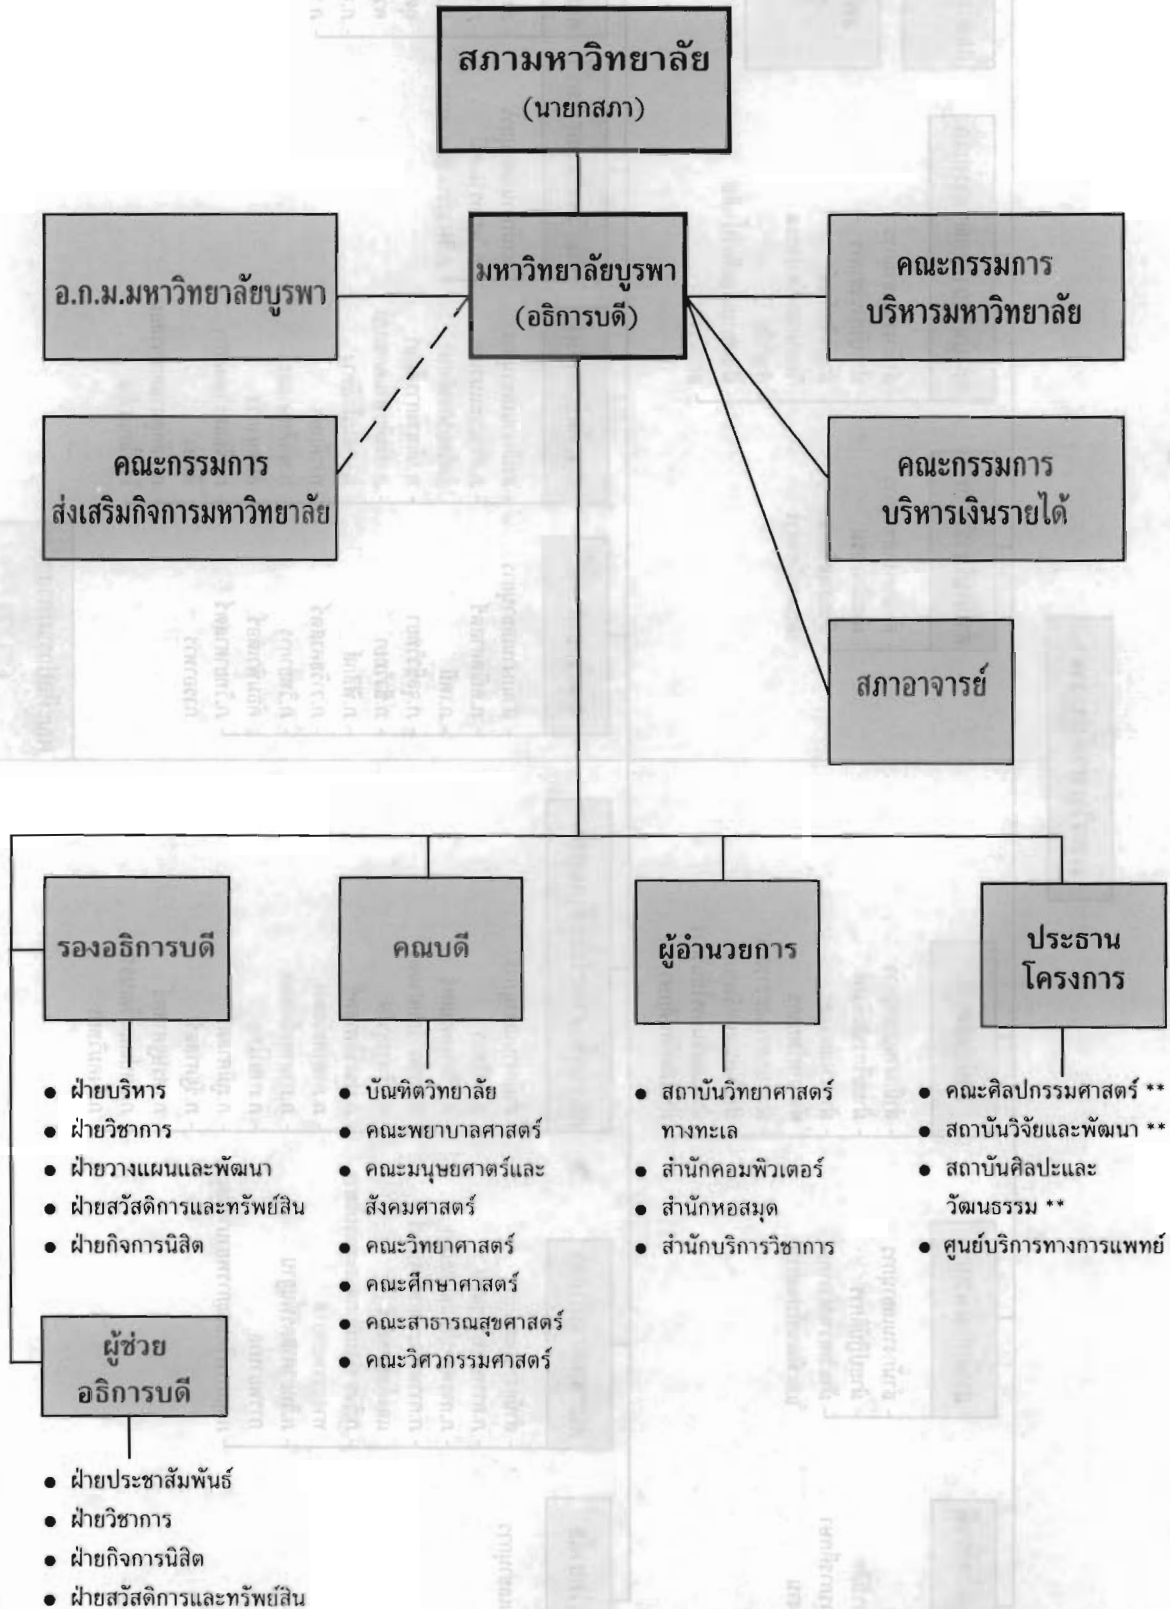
สภามหาวิทยาลัย
(นายกสภา)

อ.ก.ม.มหาวิทยาลัยบูรพา

มหาวิทยาลัยบูรพา
(อธิการบดี)

คณะกรรมการ
บริหารมหาวิทยาลัย

คณะกรรมการ
ส่งเสริมกิจการมหาวิทยาลัย

คณะกรรมการ
บริหารเงินรายได้

สภาอาจารย์

รองอธิการบดี

- ฝ่ายบริหาร
- ฝ่ายวิชาการ
- ฝ่ายวางแผนและพัฒนา
- ฝ่ายสวัสดิการและทรัพย์สิน
- ฝ่ายกิจการนิสิต

คณบดี

- บัณฑิตวิทยาลัย
- คณะพยาบาลศาสตร์
- คณะมนุษยศาสตร์และสังคมศาสตร์
- คณะวิทยาศาสตร์
- คณะศึกษาศาสตร์
- คณะสาธารณสุขศาสตร์
- คณะวิศวกรรมศาสตร์

ผู้อำนวยการ

- สถาบันวิทยาศาสตร์ทางทะเล
- สำนักคอมพิวเตอร์
- สำนักหอสมุด
- สำนักบริการวิชาการ

ประธาน
โครงการ

- คณะศิลปกรรมศาสตร์ **
- สถาบันวิจัยและพัฒนา **
- สถาบันศิลปะและวัฒนธรรม **
- ศูนย์บริการทางการแพทย์

ผู้ช่วย
อธิการบดี

- ฝ่ายประชาสัมพันธ์
- ฝ่ายวิชาการ
- ฝ่ายกิจการนิสิต
- ฝ่ายสวัสดิการและทรัพย์สิน